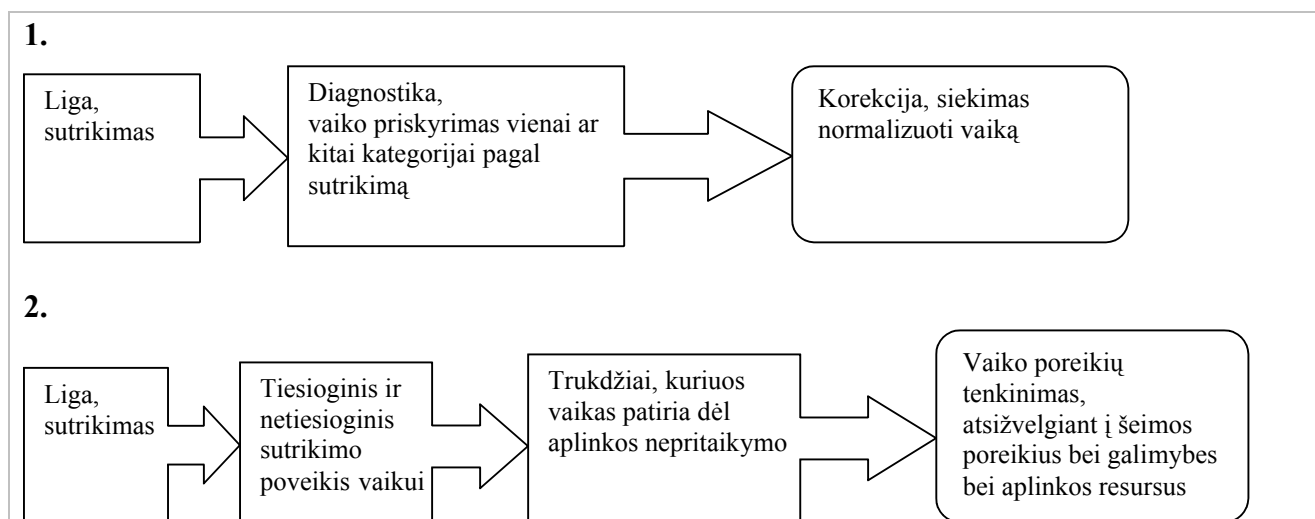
1.

Liga, sutrikimas

Diagnostika, vaiko priskyrimas vienai ar kitai kategorijai pagal sutrikimą

Korekcija, siekimas normalizuoti vaiką

2.

Liga, sutrikimas

Tiesioginis ir netiesioginis sutrikimo poveikis vaikui

Trukdžiai, kuriuos vaikas patiria dėl aplinkos nepritaikymo

Vaiko poreikių tenkinimas, atsižvelgiant į šeimos poreikius bei galimybes bei aplinkos resursus